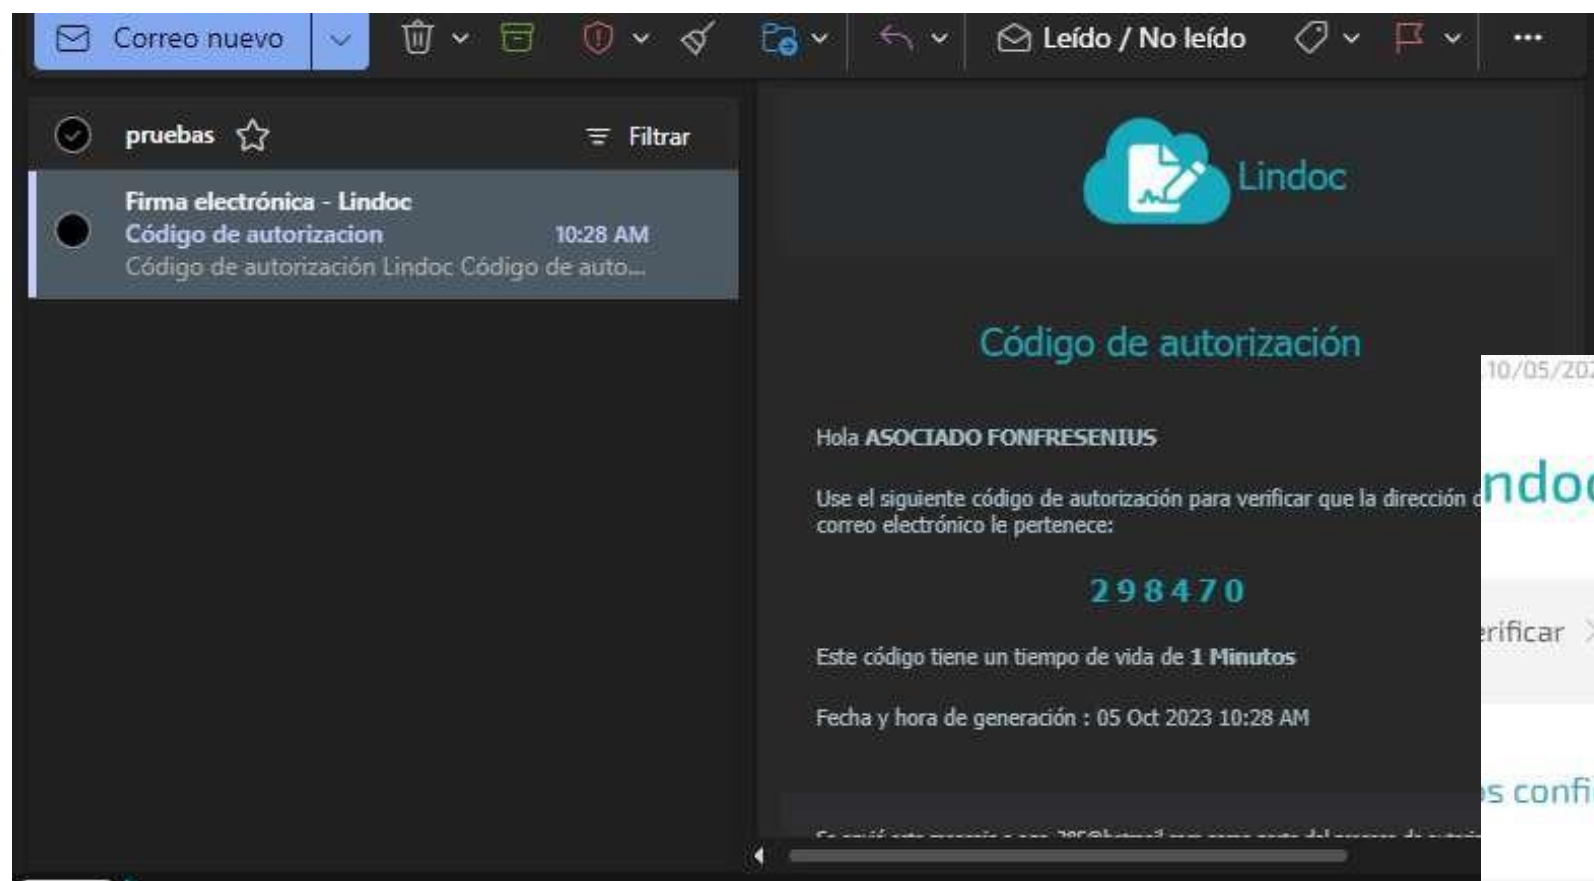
Correo nuevo

Leído / No leído

...

pruebas

Filtrar

Firma electrónica - Lindoc
Código de autorizacion 10:28 AM
Código de autorización Lindoc Código de auto...

Lindoc

Código de autorización

Hola ASOCIADO FONFRESENIUS

Use el siguiente código de autorización para verificar que la dirección d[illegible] correo electrónico le pertenece:

298470

Este código tiene un tiempo de vida de 1 Minutos

Fecha y hora de generación : 05 Oct 2023 10:28 AM

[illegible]

10/05/20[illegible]

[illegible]ndoc

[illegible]rificar

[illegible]s confi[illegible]